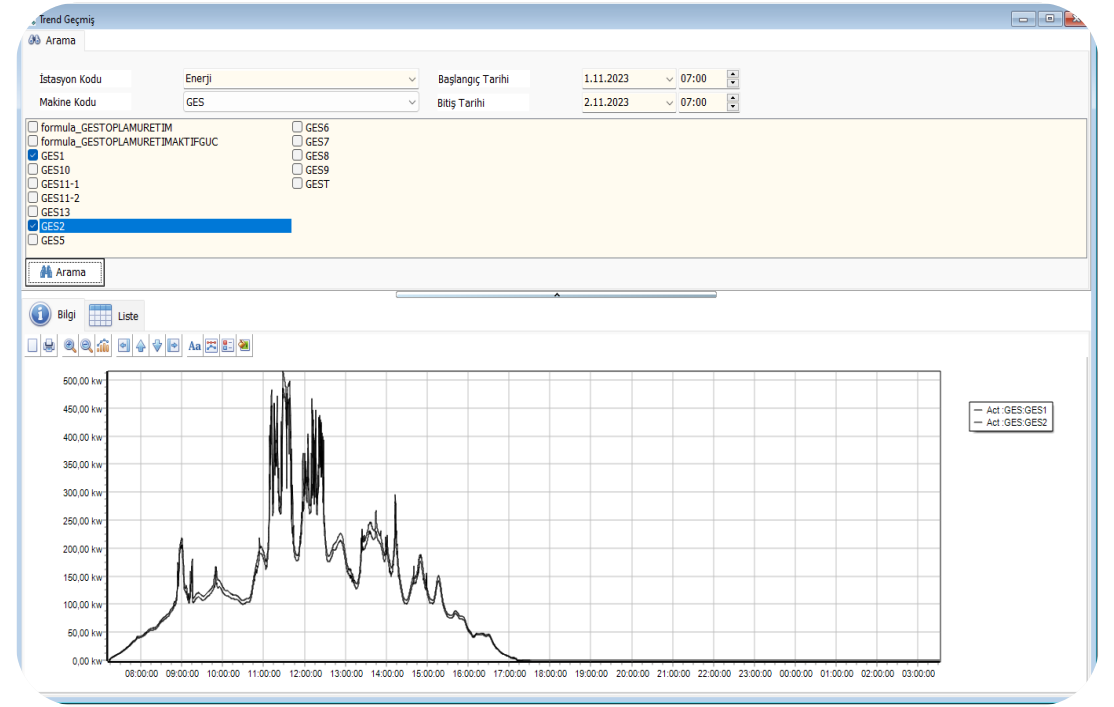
Trend Geçmiş

Arama

Istasyon Kodu Enerji
Makine Kodu GES
Başlangıç Tarihi 1.11.2023 07:00
Bitiş Tarihi 2.11.2023 07:00

formula_GESTOPLAMURETIM
formula_GESTOPLAMURETIMAKTIFGUC
GES1
GES10
GES11-1
GES11-2
GES13
GES2
GES5
GES6
GES7
GES8
GES9
GEST

Arama

Bilgi
Liste

Aa

500,00 kw
450,00 kw
400,00 kw
350,00 kw
300,00 kw
250,00 kw
200,00 kw
150,00 kw
100,00 kw
50,00 kw
0,00 kw

08:00:00 09:00:00 10:00:00 11:00:00 12:00:00 13:00:00 14:00:00 15:00:00 16:00:00 17:00:00 18:00:00 19:00:00 20:00:00 21:00:00 22:00:00 23:00:00 00:00:00 01:00:00 02:00:00 03:00:00

Act :GES:GES1
Act :GES:GES2